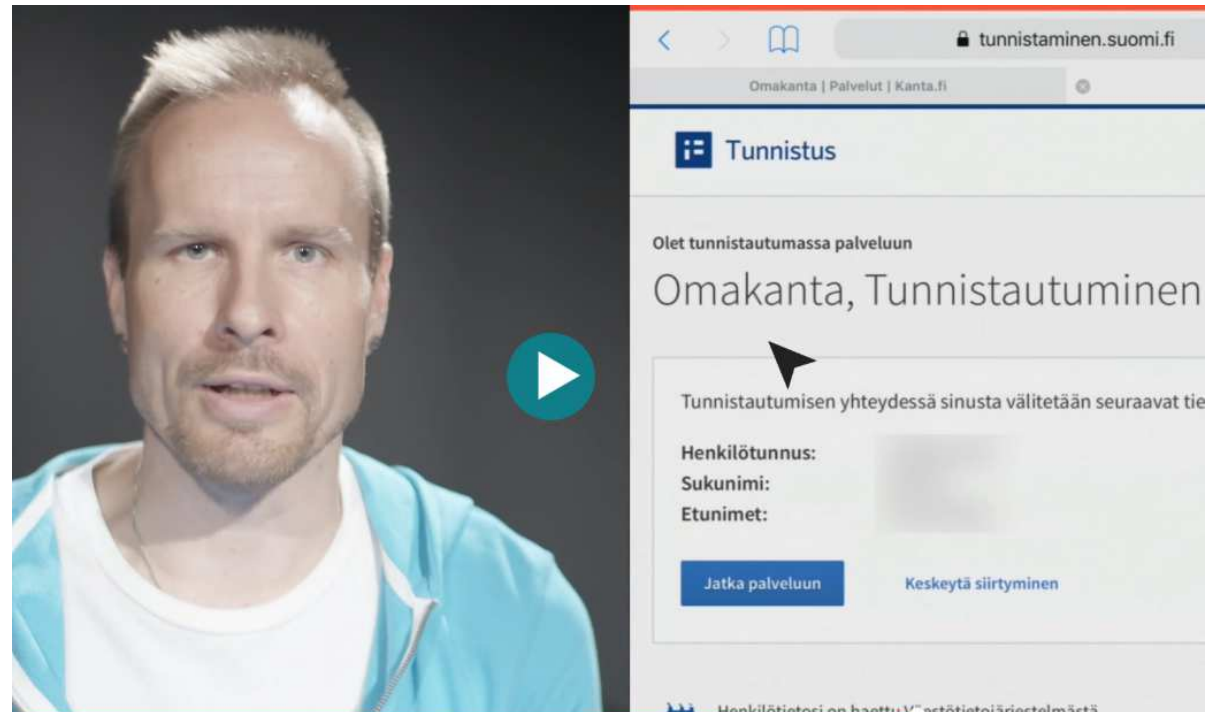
tunnistaminen.suomi.fi

Omakanta | Palvelut | Kanta.fi

Tunnistus

Olet tunnistautumassa palveluun

Omakanta, Tunnistautuminen

Tunnistautumisen yhteydessä sinusta välitetään seuraavat tie

Henkilötunnus:
Sukunimi:
Etunimet:

Jatka palveluun

Keskeytä siirtyminen

Henkilötietosi on haettu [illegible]